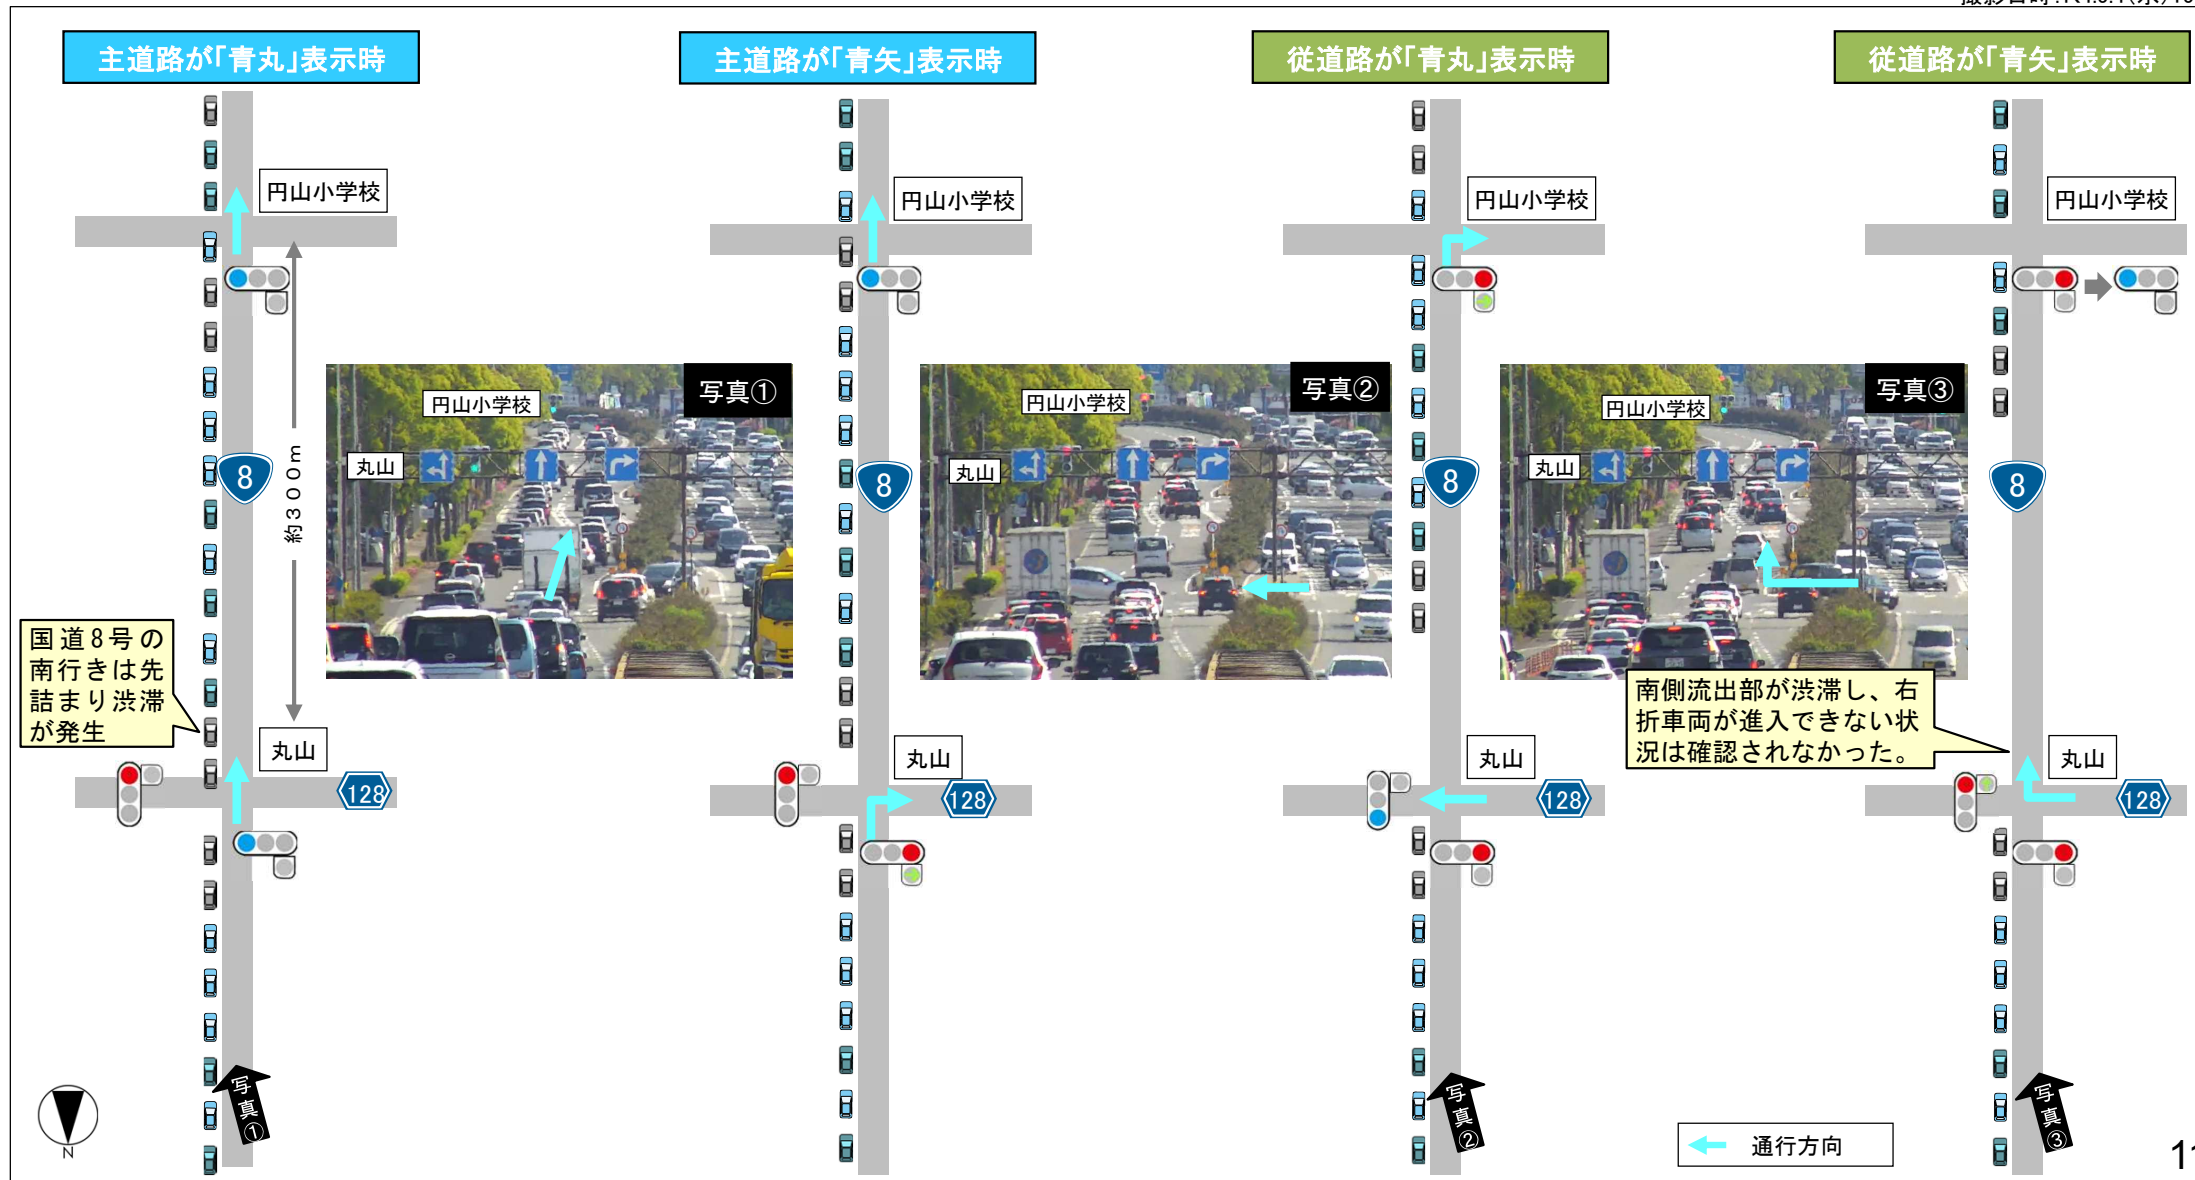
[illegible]

主道路が「青丸」表示時

主道路が「青矢」表示時

従道路が「青丸」表示時

従道路が「青矢」表示時

円山小学校

円山小学校

円山小学校

円山小学校

約300m

8

8

8

8

写真①

円山小学校

丸山

写真②

円山小学校

丸山

写真③

円山小学校

丸山

国道8号の南行きは先詰まり渋滞が発生

南側流出部が渋滞し、右折車両が進入できない状況は確認されなかった。

丸山

128

丸山

128

丸山

128

丸山

128

写真①

写真②

写真③

N

通行方向

1